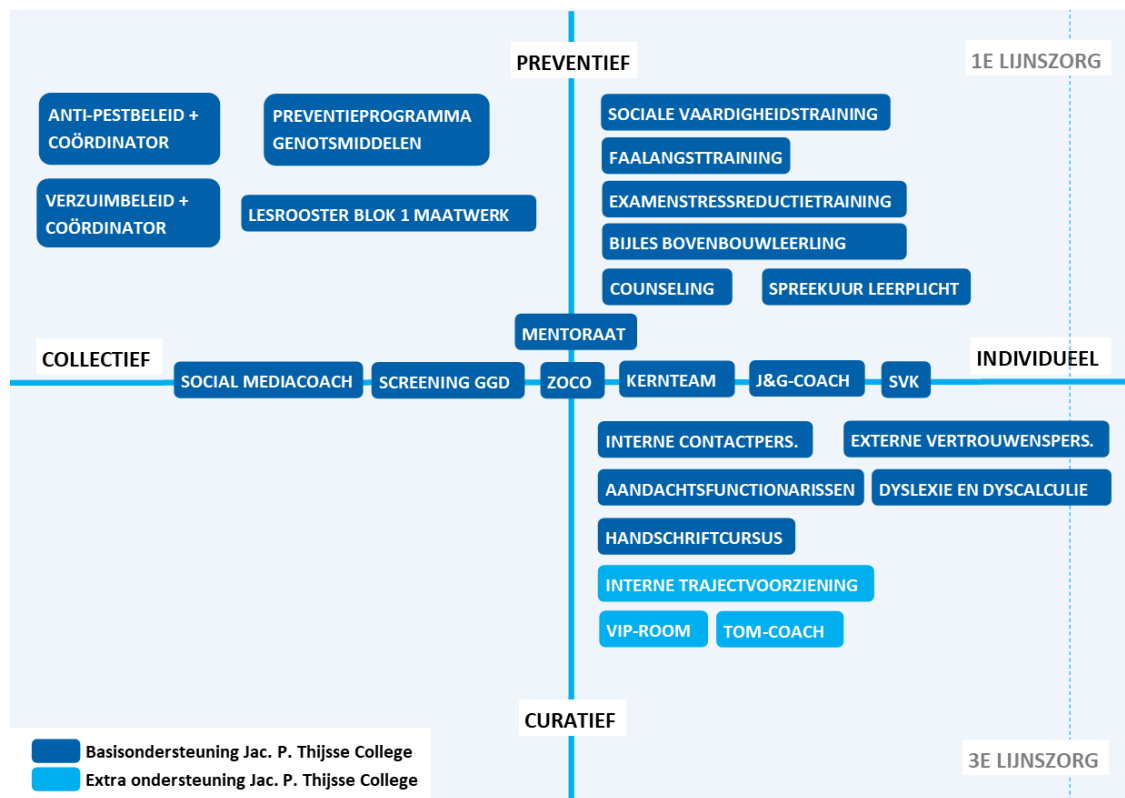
PREVENTIEF

1E LIJNSZORG

ANTI-PESTBELEID + COÖRDINATOR

PREVENTIEPROGRAMMA GENOTSMIDDELEN

VERZUIMBELEID + COÖRDINATOR

LESROOSTER BLOK 1 MAATWERK

SOCIALE VAARDIGHEIDSTRAINING

FAALANGSTTRAINING

EXAMENSTRESSREDUCTIETRAINING

BIJLES BOVENBOUWLEERLING

COUNSELING

SPREEKUUR LEERPLICHT

MENTORAAT

COLLECTIEF

SOCIAL MEDIACOACH

SCREENING GGD

ZOCO

KERNTEAM

J&G-COACH

SVK

INDIVIDUEEL

INTERNE CONTACTPERS.

EXTERNE VERTROUWENSPERS.

AANDACHTSFUNCTIONARISSEN

DYSLEXIE EN DYSCALCULIE

HANDSCHRIFTCURSUS

INTERNE TRAJECTVOORZIENING

VIP-ROOM

TOM-COACH

CURATIEF

Basisondersteuning Jac. P. Thijsse College
Extra ondersteuning Jac. P. Thijsse College

3E LIJNSZORG